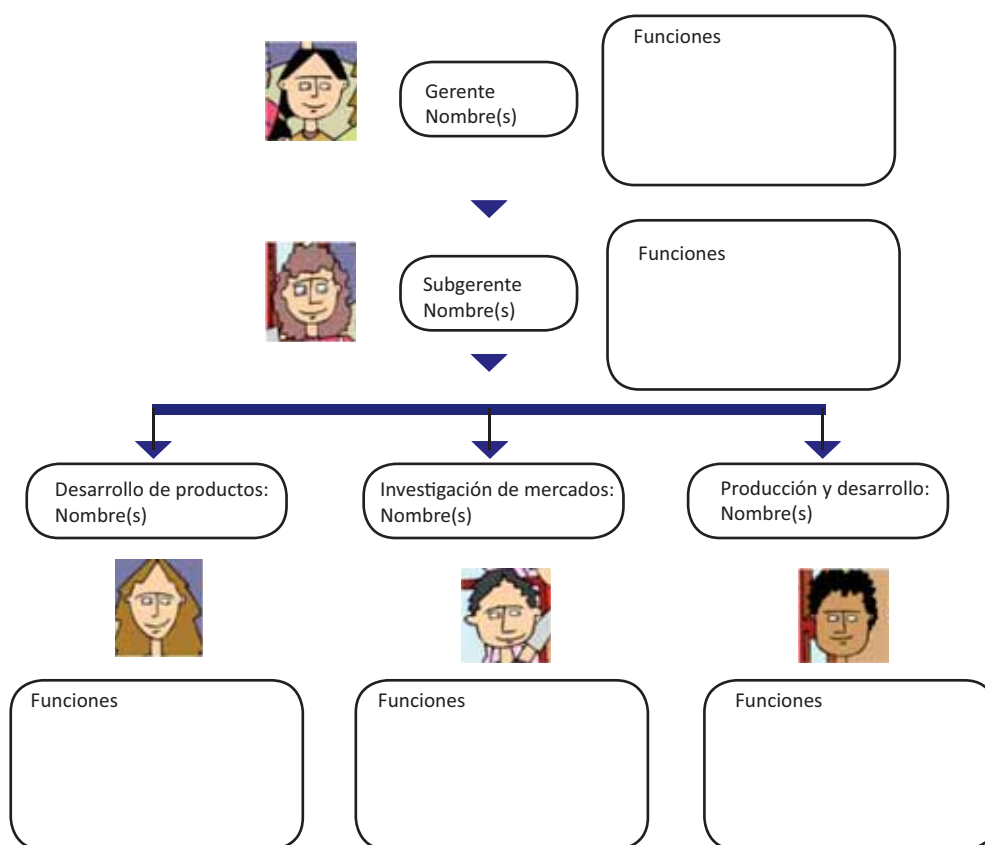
Gerente
Nombre(s)

Funciones

Subgerente
Nombre(s)

Funciones

Desarrollo de productos:
Nombre(s)

Investigación de mercados:
Nombre(s)

Producción y desarrollo:
Nombre(s)

Funciones

Funciones

Funciones